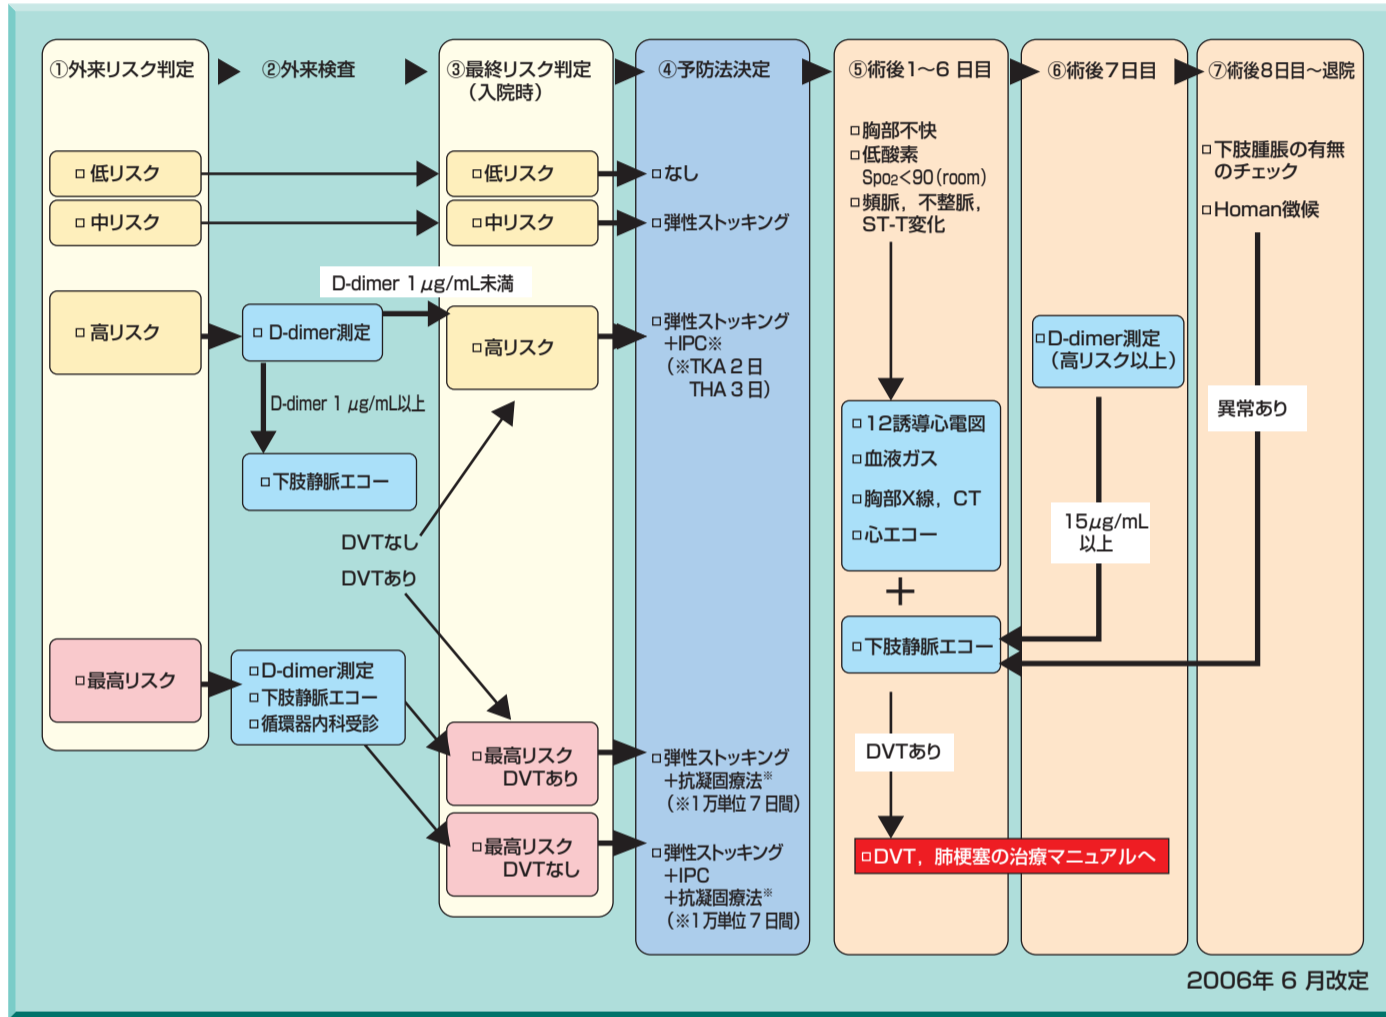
①外来リスク判定 ②外来検査 ③最終リスク判定（入院時） ④予防法決定 ⑤術後1〜6 日目 ⑥術後7日目 ⑦術後8日目〜退院

□低リスク
□中リスク
□高リスク
□最高リスク

D-dimer 1 $\mu$g/mL未満

□D-dimer測定

D-dimer 1 $\mu$g/mL以上

□下肢静脈エコー

DVTなし

DVTあり

□D-dimer測定
□下肢静脈エコー
□循環器内科受診

□低リスク
□中リスク
□高リスク
□最高リスク DVTあり
□最高リスク DVTなし

□なし
□弾性ストッキング
□弾性ストッキング ＋IPC※ （※TKA 2 日 THA 3 日）
□弾性ストッキング ＋抗凝固療法※ （※1万単位 7 日間）
□弾性ストッキング ＋IPC ＋抗凝固療法※ （※1万単位 7 日間）

□胸部不快
□低酸素 Spo₂<90 (room)
□頻脈，不整脈，ST-T変化

□12誘導心電図
□血液ガス
□胸部X線，CT
□心エコー

＋

□下肢静脈エコー

DVTあり

□DVT，肺梗塞の治療マニュアルへ

□D-dimer測定 （高リスク以上）

15$\mu$g/mL 以上

□下肢腫脹の有無のチェック
□Homan徴候

異常あり

2006年 6 月改定